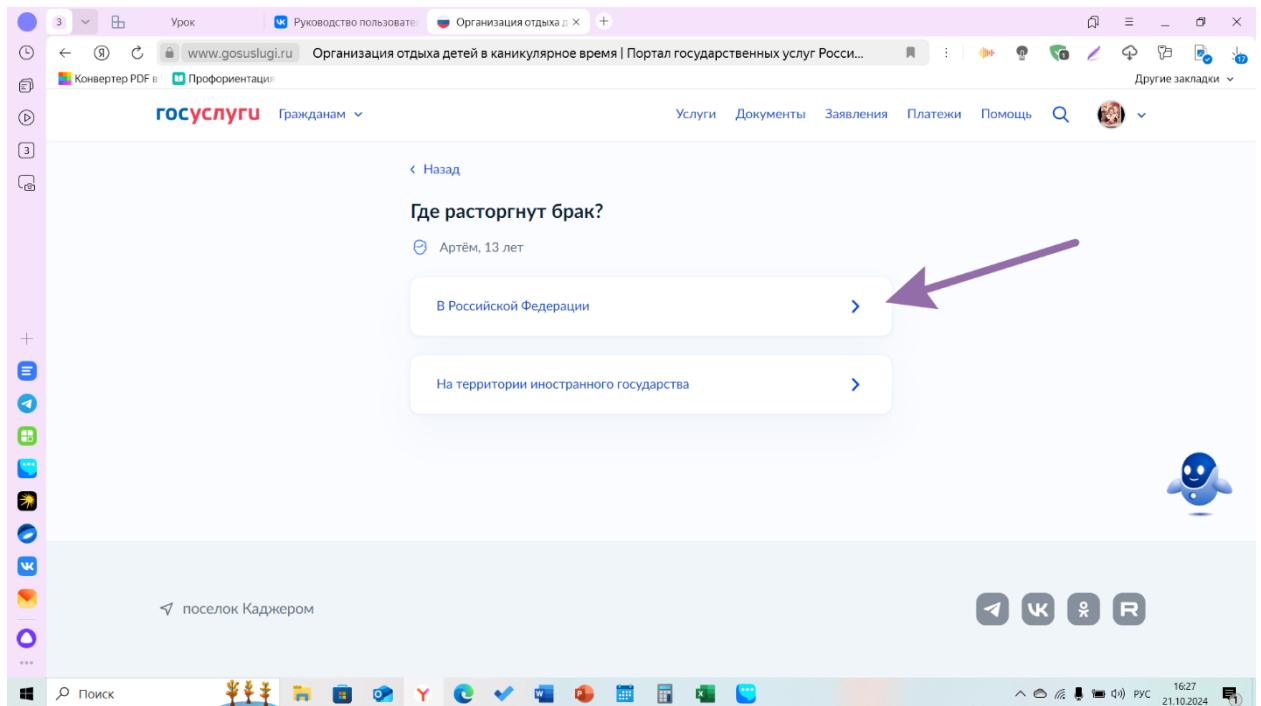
3 Урок Руководство пользовате Организация отдыха д ×

www.gosuslugi.ru Организация отдыха детей в каникулярное время | Портал государственных услуг Росси...

Конвертер PDF в Профориентация

Другие закладки

госуслуги Гражданам

Услуги Документы Заявления Платежи Помощь

‹ Назад

Где расторгнут брак?

Артём, 13 лет

В Российской Федерации

На территории иностранного государства

поселок Каджером

Поиск

РУС 16:27 21.10.2024